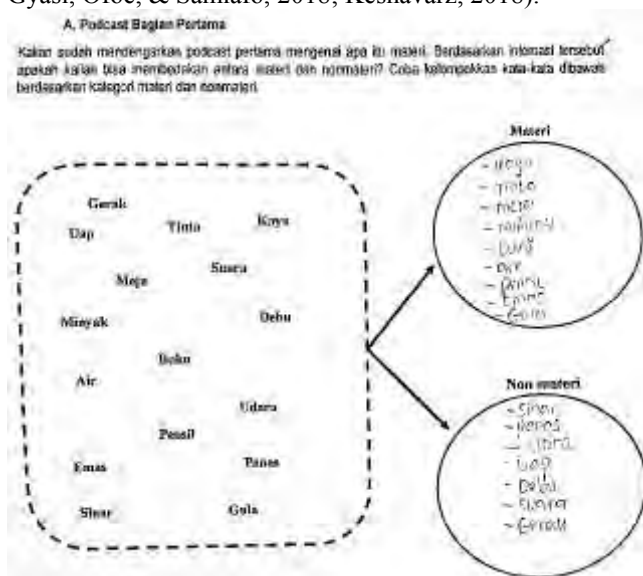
Gyasi, Obeng, & Sumaro, 2016; Keshavarz, 2016).

A. Podcast Bagian Pertama

Kalian sudah mendengarkan podcast pertama mengenai apa itu materi. Berdasarkan informasi tersebut apakah kalian bisa membedakan antara materi dan nonmateri? Coba kelompokkan kata-kata dibawah berdasarkan kategori materi dan nonmateri.

Gerak
Uap
Tinta
Kayu
Meja
Suara
Minyak
Debu
Buku
Air
Udara
Pensil
Emas
Panas
Sinar
Gula

Materi
- Meja
- Tinta
- Pensil
- minyak
- buku
- Air
- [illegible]
- Emas
- Gula

Non materi
- Sinar
- Panas
- Suara
- Uap
- Debu
- Udara
- Gerak